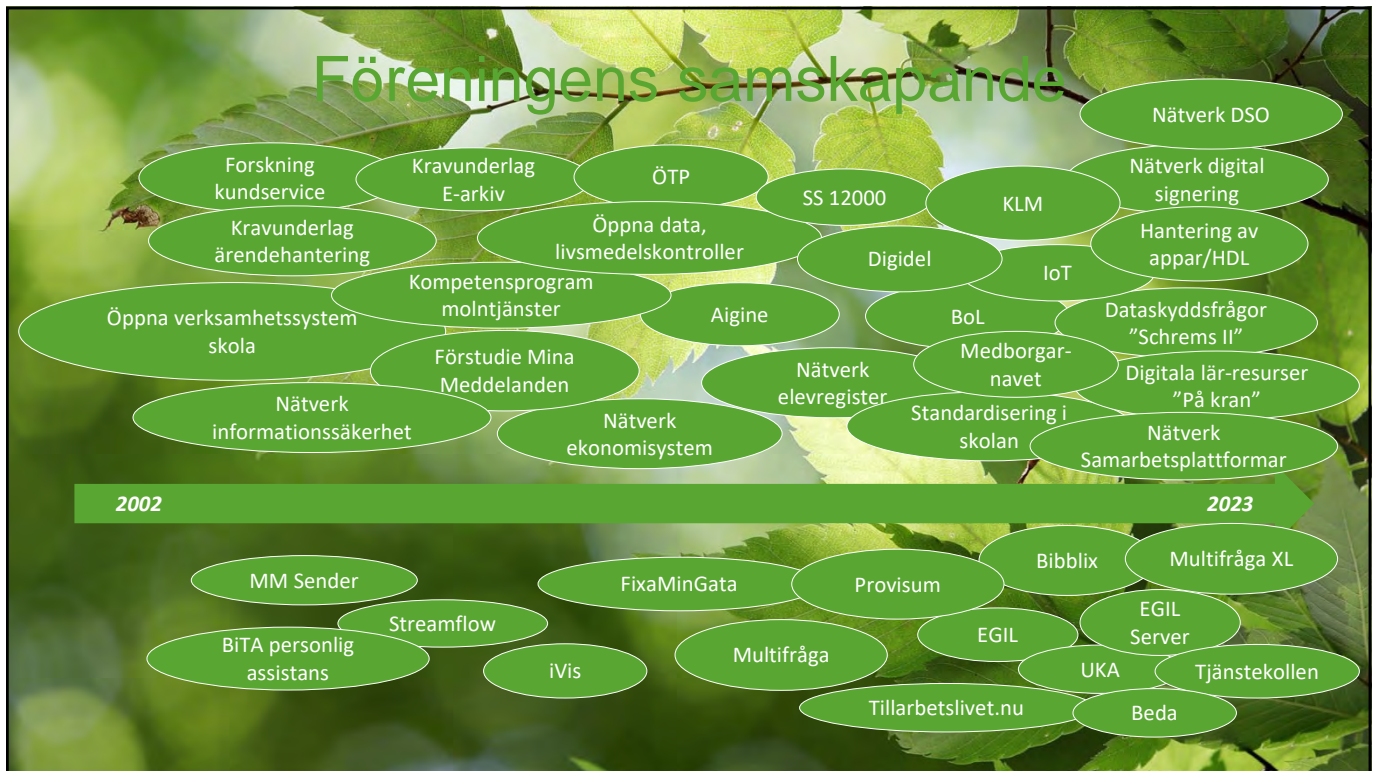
Föreningens samskapande

Nätverk DSO

Forskning kundservice

Kravunderlag E-arkiv

ÖTP

SS 12000

KLM

Nätverk digital signering

Kravunderlag ärendehantering

Öppna data, livsmedelskontroller

Digidel

IoT

Hantering av appar/HDL

Kompetensprogram molntjänster

Öppna verksamhetssystem skola

Aigine

BoL

Dataskyddsfrågor ”Schrems II”

Förstudie Mina Meddelanden

Nätverk elevregister

Medborgar-navet

Digitala lär-resurser ”På kran”

Nätverk informationssäkerhet

Nätverk ekonomisystem

Standardisering i skolan

Nätverk Samarbetsplattformar

2002

2023

MM Sender

FixaMinGata

Provisum

Bibblix

Multifråga XL

Streamflow

EGIL Server

EGIL

BiTA personlig assistans

iVis

Multifråga

UKA

Tjänstekollen

Tillarbetslivet.nu

Beda